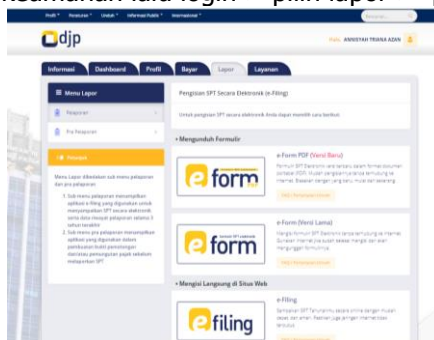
Kemudian lalu login → pilih lapor

Profil Peraturan Unduh Informasi Publik Internasional

djp

ANNISYAH TRIANA AZAN

Informasi Dashboard Profil Bayar Lapor Layanan

Menu Lapor

Pelaporan

Pra Pelaporan

Petunjuk

Menu Lapor ditetapkan sub menu pelaporan dan pra pelaporan

1. Sub menu pelaporan menampilkan aplikasi e-filing yang digunakan untuk menyampaikan SPT secara elektronik serta daftar riwayat pelaporan selama 3 tahun terakhir
2. Sub menu pra pelaporan menampilkan aplikasi yang digunakan dalam pembuatan bukti pemotongan dan/atau pemungutan pajak sebelum melaporkan SPT.

Pengisian SPT Secara Elektronik (e-Filing)

Untuk pengisian SPT secara elektronik Anda dapat memilih satu berikut

• Mengunduh Formulir

e-Form PDF (Versi Baru)

e-form

e-Form (Versi Lama)

e-form

• Mengisi Langsung di Situs Web

e-Filing

e-filing